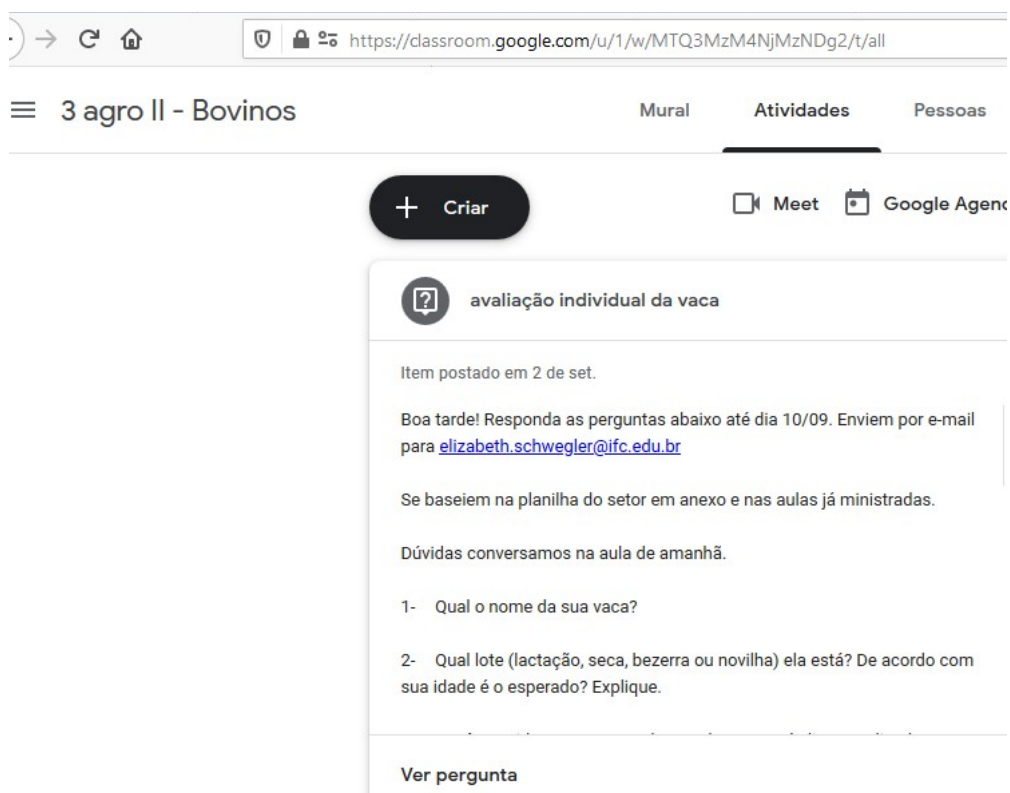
https://classroom.google.com/u/1/w/MTQ3MzM4NjMzNDg2/t/all

3 agro II - Bovinos

Mural
Atividades
Pessoas

Criar

Meet
Google Agenc

avaliação individual da vaca

Item postado em 2 de set.

Boa tarde! Responda as perguntas abaixo até dia 10/09. Enviem por e-mail para elizabeth.schwegler@ifc.edu.br

Se baseiem na planilha do setor em anexo e nas aulas já ministradas.

Dúvidas conversamos na aula de amanhã.

1- Qual o nome da sua vaca?

2- Qual lote (lactação, seca, bezerra ou novilha) ela está? De acordo com sua idade é o esperado? Explique.

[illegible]

Ver pergunta